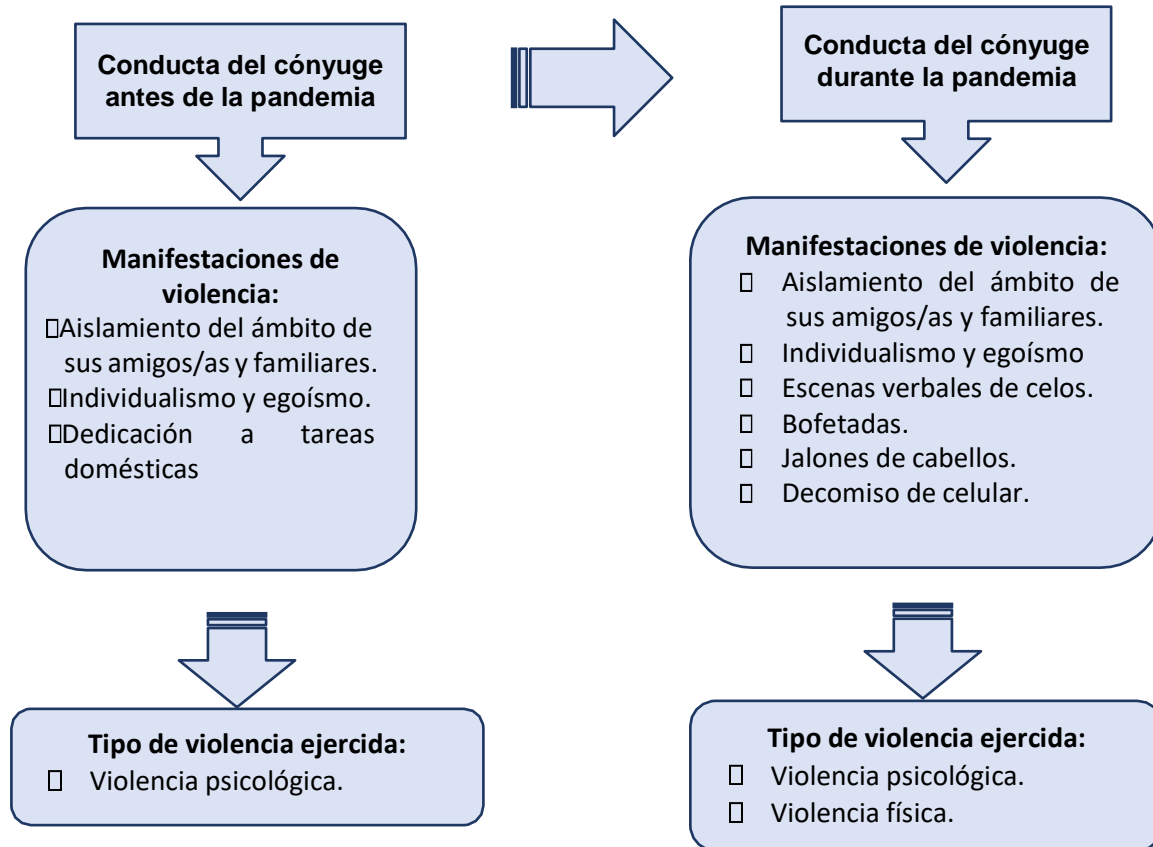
Conducta del cónyuge antes de la pandemia

Manifestaciones de violencia:
□Aislamiento del ámbito de sus amigos/as y familiares.
□Individualismo y egoísmo.
□Dedicación a tareas domésticas

Tipo de violencia ejercida:
□ Violencia psicológica.

Conducta del cónyuge durante la pandemia

Manifestaciones de violencia:
□ Aislamiento del ámbito de sus amigos/as y familiares.
□ Individualismo y egoísmo
□ Escenas verbales de celos.
□ Bofetadas.
□ Jalones de cabellos.
□ Decomiso de celular.

Tipo de violencia ejercida:
□ Violencia psicológica.
□ Violencia física.